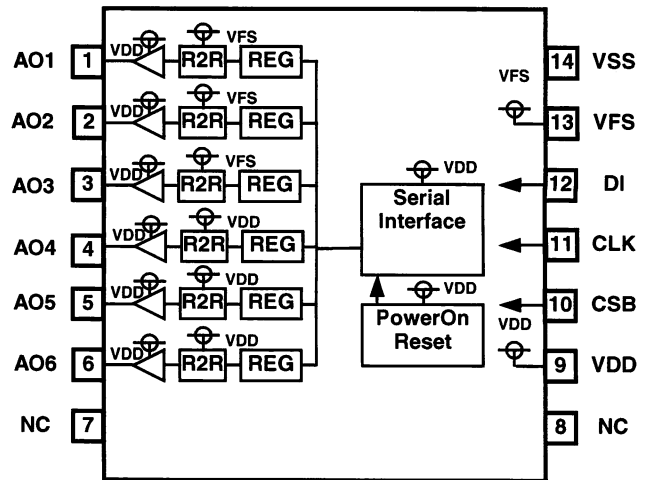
AO1 1 VDD VFS R2R REG
AO2 2 VDD VFS R2R REG
AO3 3 VDD VFS R2R REG
AO4 4 VDD VDD R2R REG
AO5 5 VDD VDD R2R REG
AO6 6 VDD VDD R2R REG
NC 7

VDD
Serial Interface
VDD
PowerOn Reset

14 VSS
VFS
13 VFS
12 DI
11 CLK
10 CSB
VDD
9 VDD
8 NC